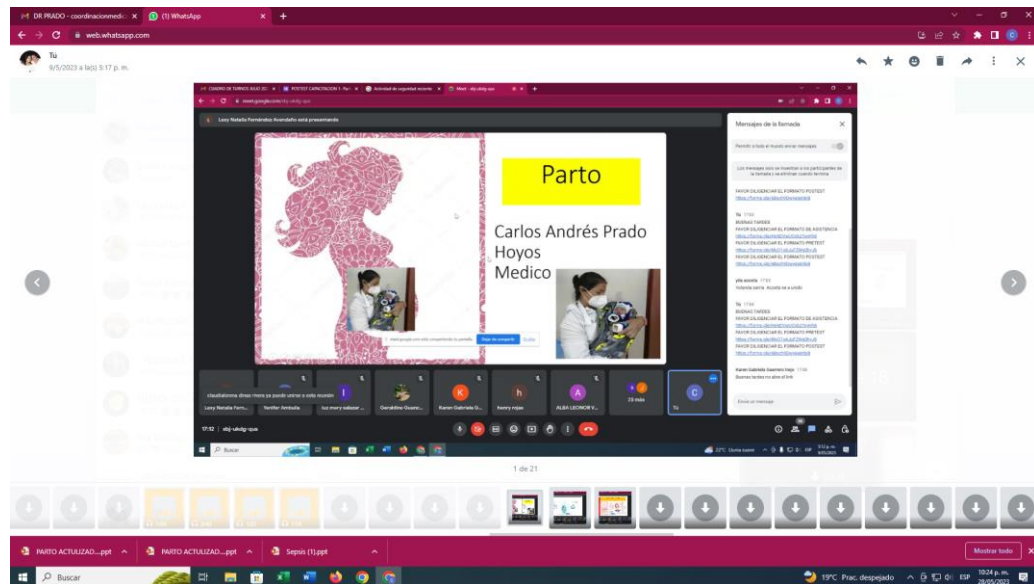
DR PRADO - coordinacionmedic
(1) WhatsApp
web.whatsapp.com
Tú
9/5/2023 a la(s) 5:17 p. m.

Lucy Natalia Fernández Avendaño está presentando

Parto

Carlos Andrés Prado Hoyos Medico

Mensajes de la llamada
Permitir a todos el mundo enviar mensajes
Los mensajes solo se muestran a los participantes de la llamada y se eliminan cuando termina
FAVOR DILIGENCIAR EL FORMATO POSTEST
Tú 17:02
BUENAS TARDES
FAVOR DILIGENCIAR EL FORMATO DE ASISTENCIA
FAVOR DILIGENCIAR EL FORMATO PRETEST
FAVOR DILIGENCIAR EL FORMATO POSTEST
Tú 17:05
BUENAS TARDES
FAVOR DILIGENCIAR EL FORMATO DE ASISTENCIA
FAVOR DILIGENCIAR EL FORMATO PRETEST
FAVOR DILIGENCIAR EL FORMATO POSTEST
Karen Gabriela Guerrero Hoyo 17:06
Buenas tardes no abre el link
Envía un mensaje

claudiahenna dinas rivera ya puede unirse a esta reunión
Lucy Natalia Fern...
Yenifer Ambuila
luz mery salazar ...
Geraldine Guzmá...
Karen Gabriela G...
henry rojas
ALBA LEONOR V...
73 más
Tú
17:12 | sbj-ukdg-qua
Buscar

1 de 21

PARTO ACTULIZAD....ppt
PARTO ACTULIZAD....ppt
Sepsis (1).ppt
Mostrar todo
Buscar
19°C Prac. despejado
ESP
10:24 p. m.
28/05/2023